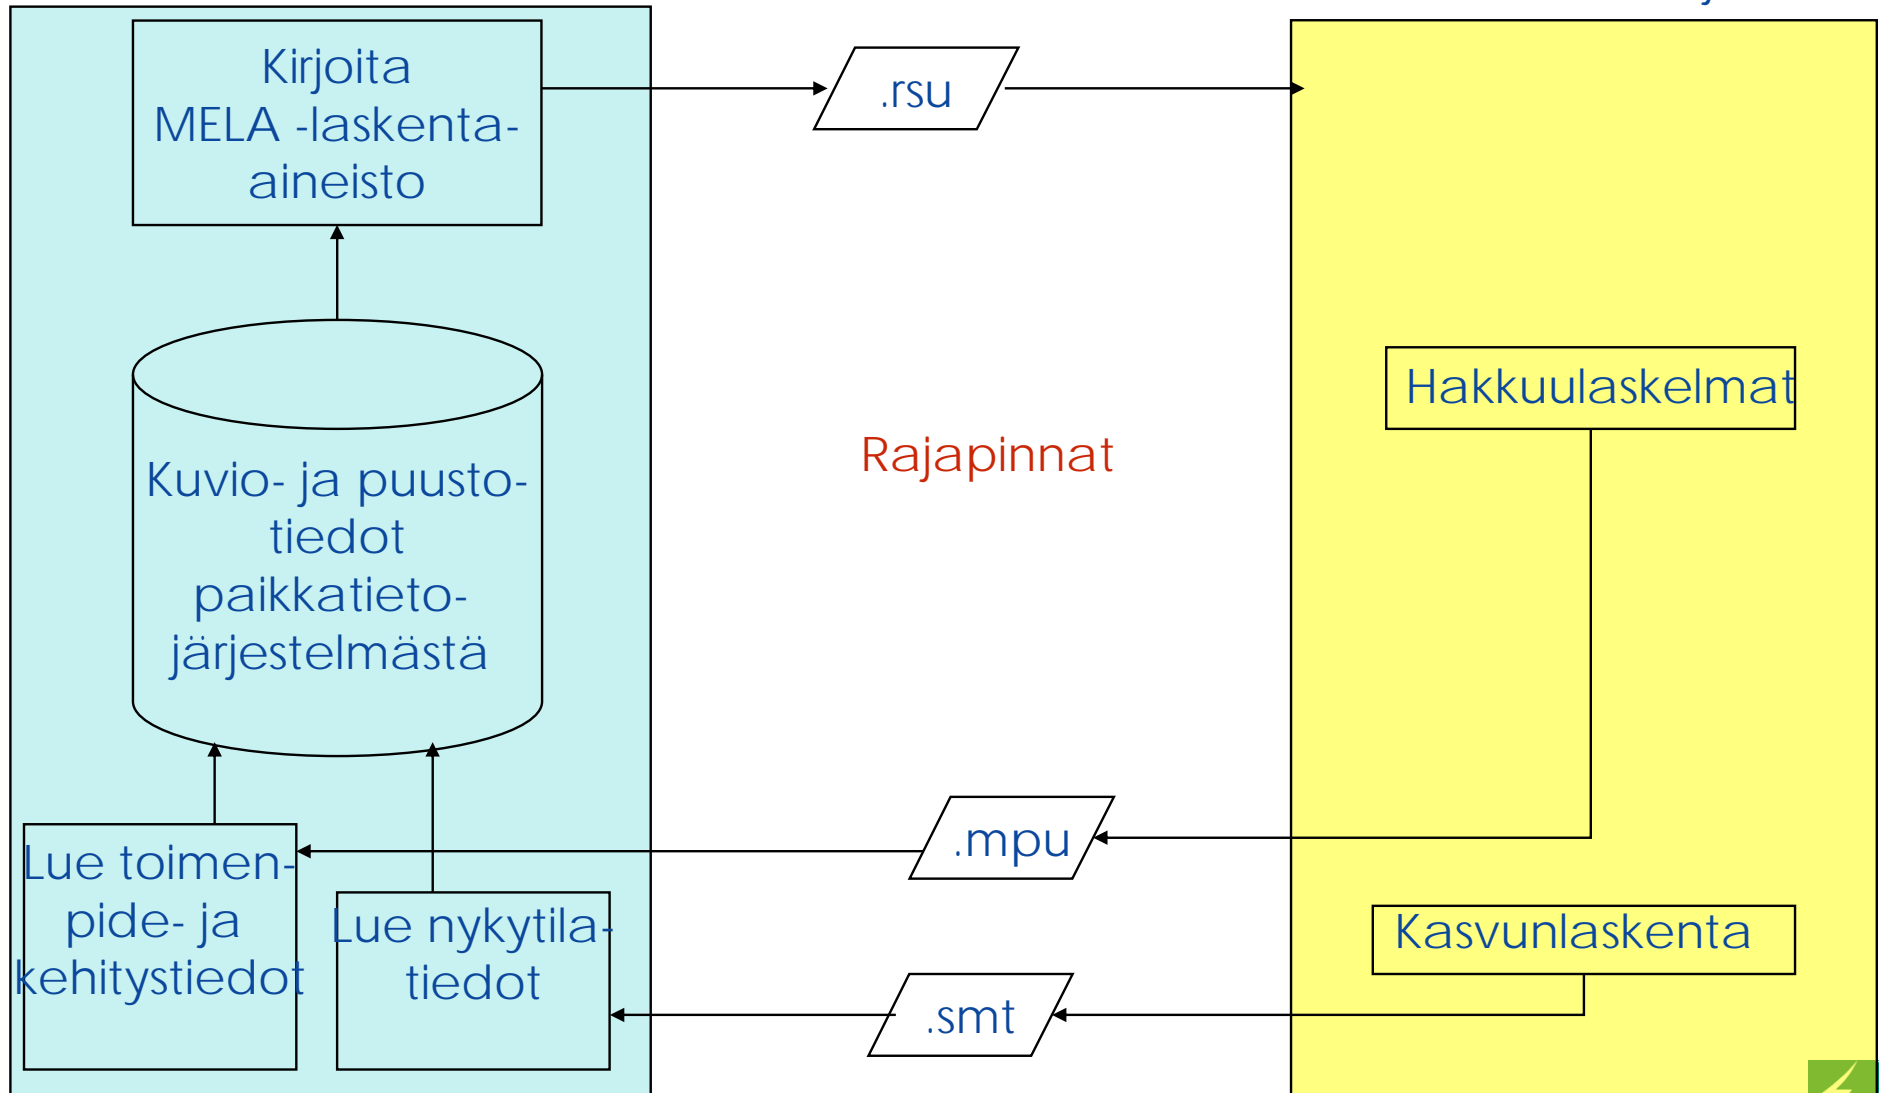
Kirjoita MELA -laskenta-aineisto

.rsu

Kuvio- ja puusto-tiedot paikkatieto-järjestelmästä

Rajapinnat

Hakkuulaskelmat

.mpu

Lue toimen-pide- ja kehitystiedot

Lue nykytila-tiedot

Kasvunlaskenta

.smt